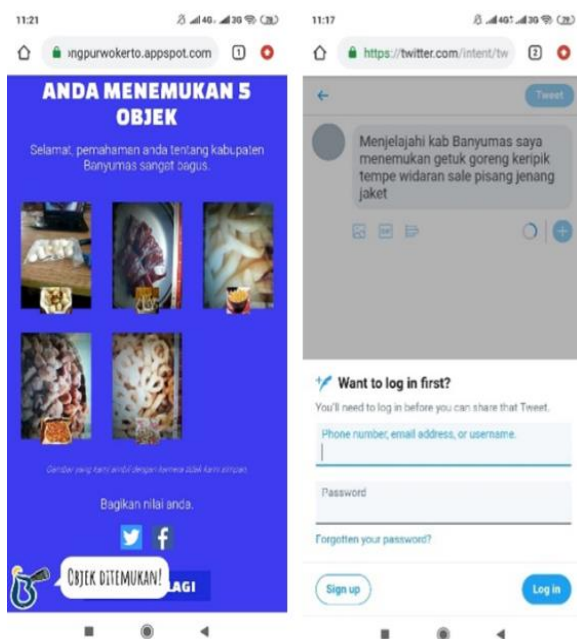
11:21

ıngpurwokerto.appspot.com

1

ANDA MENEMUKAN 5 OBJEK

Selamat, pemahaman anda tentang kabupaten Banyumas sangat bagus.

Gambar yang kami ambil dengan kamera tidak kami simpan.

Bagikan nilai anda.

OBJEK DITEMUKAN!

LAGI

11:17

https://twitter.com/intent/tw

2

Tweet

Menjelajahi kab Banyumas saya menemukan getuk goreng keripik tempe widaran sale pisang jenang jaket

Want to log in first?

You'll need to log in before you can share that Tweet.

Phone number, email address, or username

Password

Forgotten your password?

Sign up

Log in